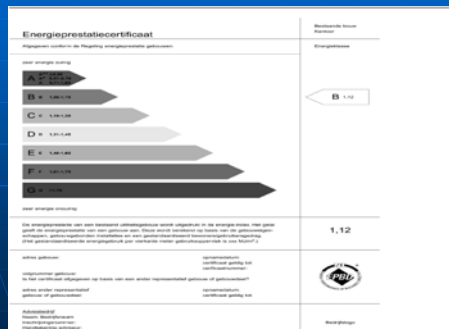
Energieprestatiecertificaat

Afgegeven conform de Regeling energieprestatie gebouwen

Bestaande bouw
Kantoor

Energieklasse

zeer energie zuinig

A

B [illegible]

C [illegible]

D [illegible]

E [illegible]

F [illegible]

G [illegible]

B 1,12

zeer energie onzuinig

De energieprestatie van een bestaand utiliteitsgebouw wordt uitgedrukt in de energie-index. Het getal geeft de energieprestatie van een gebouw aan. Deze wordt berekend op basis van de gebouweigenschappen, gebouwgebonden installaties en een gestandaardiseerd bewonersgedrag/gebruiksgedrag. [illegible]

1,12

adres gebouw:

opnamedatum:
certificaat geldig tot:
certificaatnummer:

oorspronkelijk gebouw:
is het certificaat afgegeven op basis van een ander representatief gebouw of gebouwdeel?

adres ander representatief gebouw of gebouwdeel:

opnamedatum:
certificaat geldig tot:

EPBD

Adviesbedrijf
Naam: Bedrijfsnaam
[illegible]
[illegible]

Bedrijfslogo